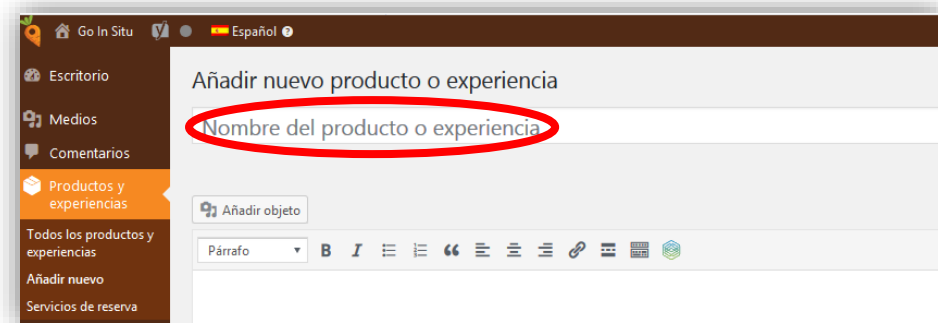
Go In Situ
Español

Escritorio
Medios
Comentarios
Productos y experiencias
Todos los productos y experiencias
Añadir nuevo
Servicios de reserva

Añadir nuevo producto o experiencia

Nombre del producto o experiencia

Añadir objeto

Párrafo
B
I